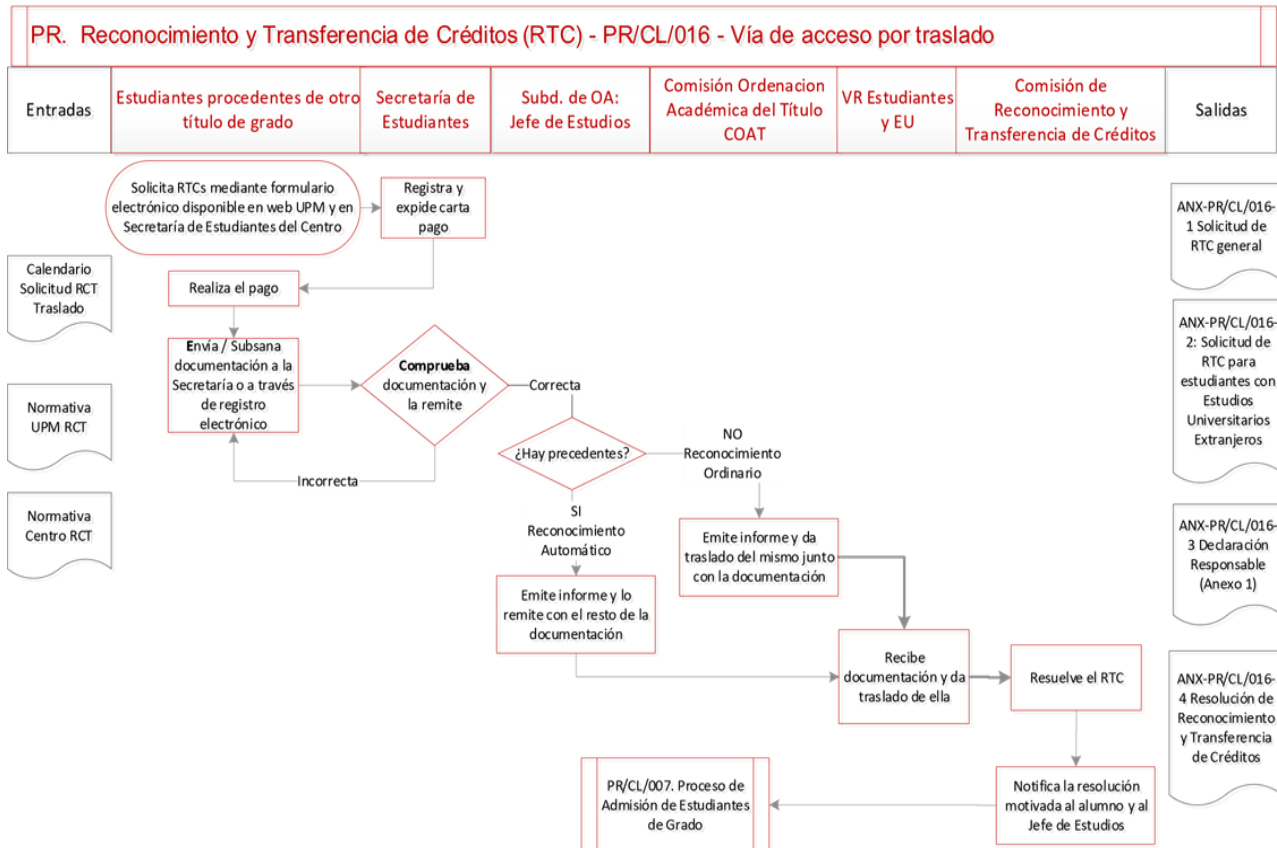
PR. Reconocimiento y Transferencia de Créditos (RTC) - PR/CL/016 - Vía de acceso por traslado

Entradas

Estudiantes procedentes de otro título de grado

Secretaría de Estudiantes

Subd. de OA: Jefe de Estudios

Comisión Ordenacion Académica del Título COAT

VR Estudiantes y EU

Comisión de Reconocimiento y Transferencia de Créditos

Salidas

Solicita RTCs mediante formulario electrónico disponible en web UPM y en Secretaría de Estudiantes del Centro

Registra y expide carta pago

Calendario Solicitud RCT Traslado

Realiza el pago

Envía / Subsana documentación a la Secretaría o a través de registro electrónico

Comprueba documentación y la remite

Correcta

Incorrecta

Normativa UPM RCT

Normativa Centro RCT

¿Hay precedentes?

NO Reconocimiento Ordinario

SI Reconocimiento Automático

Emite informe y da traslado del mismo junto con la documentación

Emite informe y lo remite con el resto de la documentación

Recibe documentación y da traslado de ella

Resuelve el RTC

Notifica la resolución motivada al alumno y al Jefe de Estudios

PR/CL/007. Proceso de Admisión de Estudiantes de Grado

ANX-PR/CL/016-1 Solicitud de RTC general

ANX-PR/CL/016-2: Solicitud de RTC para estudiantes con Estudios Universitarios Extranjeros

ANX-PR/CL/016-3 Declaración Responsable (Anexo 1)

ANX-PR/CL/016-4 Resolución de Reconocimiento y Transferencia de Créditos